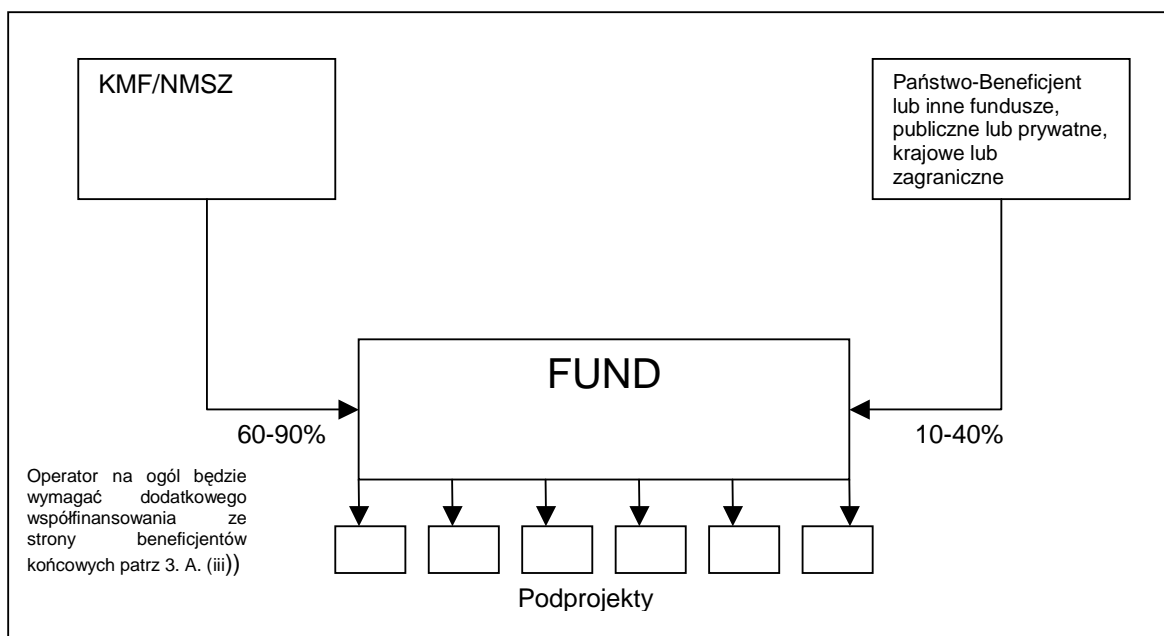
KMF/NMSZ

Państwo-Beneficjent lub inne fundusze, publiczne lub prywatne, krajowe lub zagraniczne

FUND

60-90%

10-40%

Operator na ogol będzie wymagać dodatkowego współfinansowania ze strony beneficjentów końcowych patrz 3. A. (iii))

Podprojekty